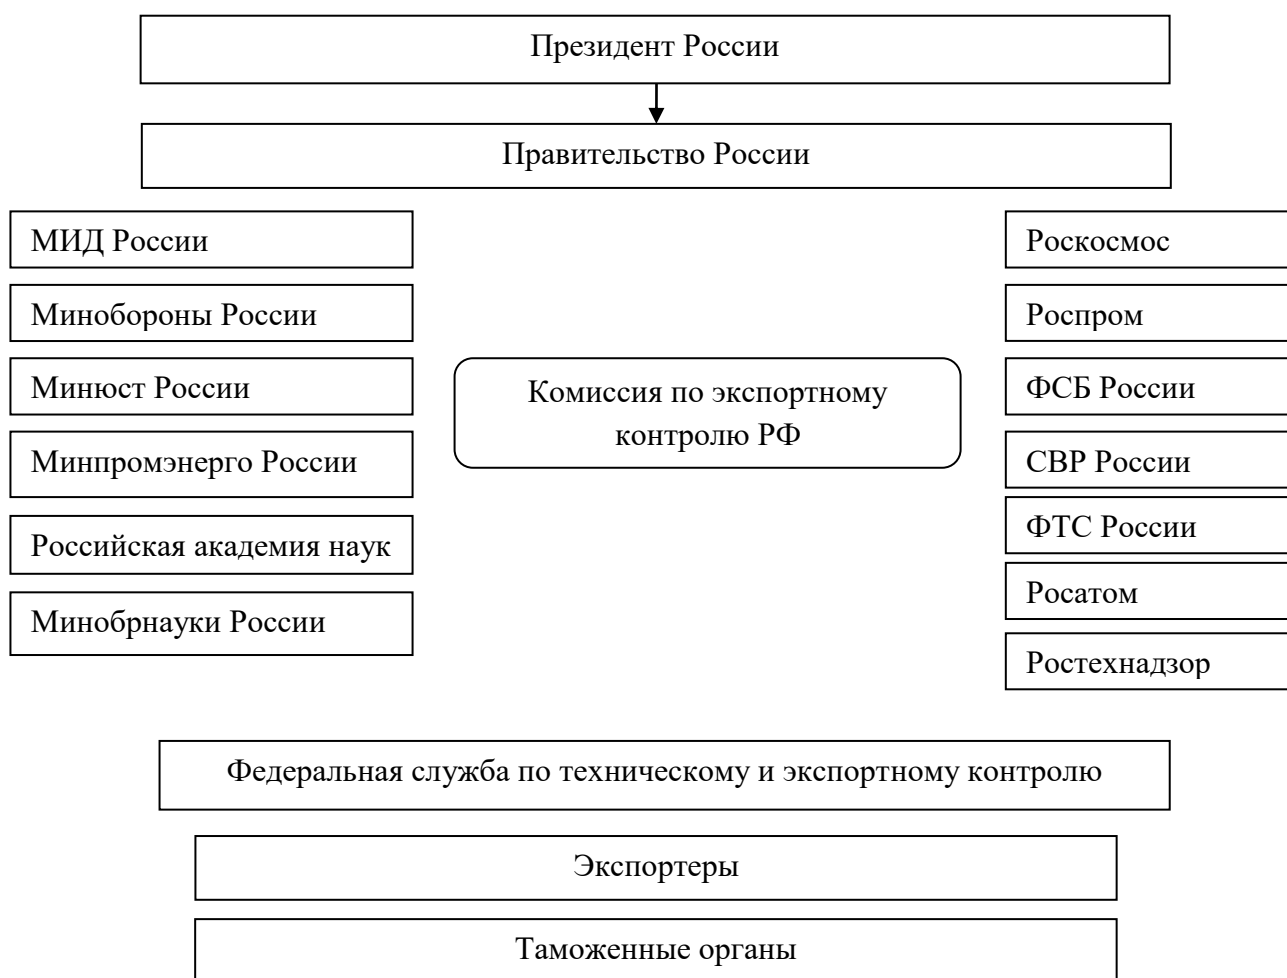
Президент России

Правительство России

МИД России

Минобороны России

Минюст России

Минпромэнерго России

Российская академия наук

Минобрнауки России

Комиссия по экспортному контролю РФ

Роскосмос

Роспром

ФСБ России

СВР России

ФТС России

Росатом

Ростехнадзор

Федеральная служба по техническому и экспортному контролю

Экспортеры

Таможенные органы